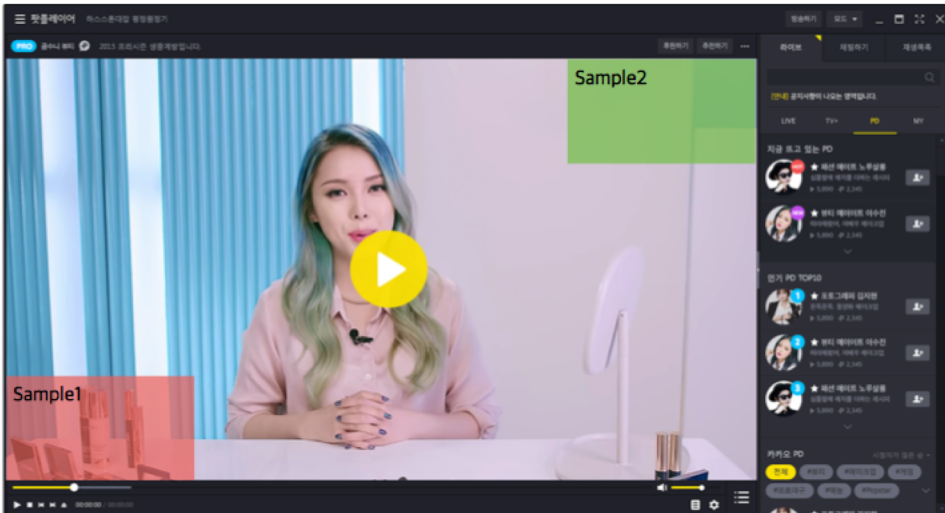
팟플레이어

PRO

2015 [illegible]

후원하기 추천하기

라이브 재생하기 재생목록

[안내] 공지사항이 나오는 영역입니다.

LIVE TV+ PD MY

지금 뜨고 있는 PD

★ 패션 에디터 노루삼풍

★ 뷰티 에디터 이수진

인기 PD TOP10

1 ★ 프로그래머 김지현

2 ★ 뷰티 에디터 이수진

3 ★ 패션 에디터 노루삼풍

카카오 PD

전체

Sample2

Sample1

00:00:00 / 00:00:00